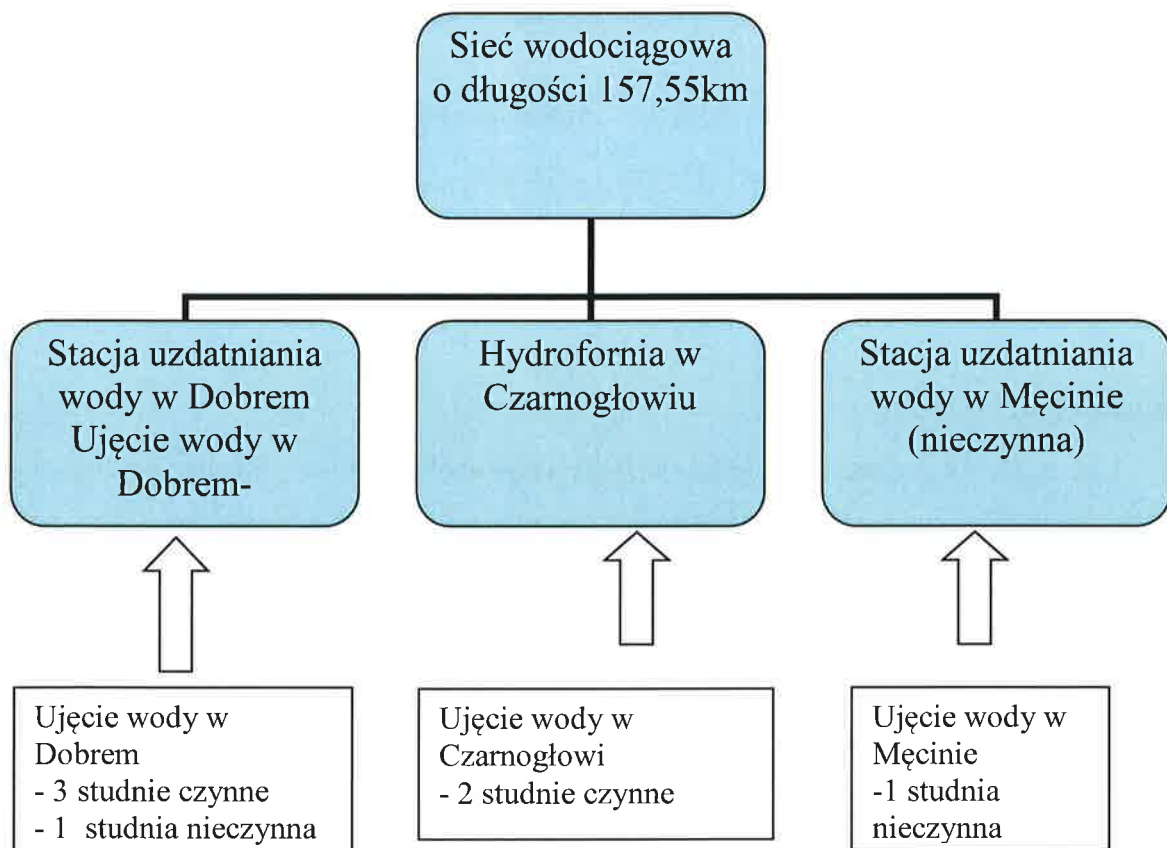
Sieć wodociągowa o długości 157,55km

Stacja uzdatniania wody w Dobrem Ujęcie wody w Dobrem-

Hydrofornia w Czarnogłowiu

Stacja uzdatniania wody w Męcinie (nieczynna)

Ujęcie wody w Dobrem
- 3 studnie czynne
- 1 studnia nieczynna

Ujęcie wody w Czarnogłowi
- 2 studnie czynne

Ujęcie wody w Męcinie
-1 studnia nieczynna